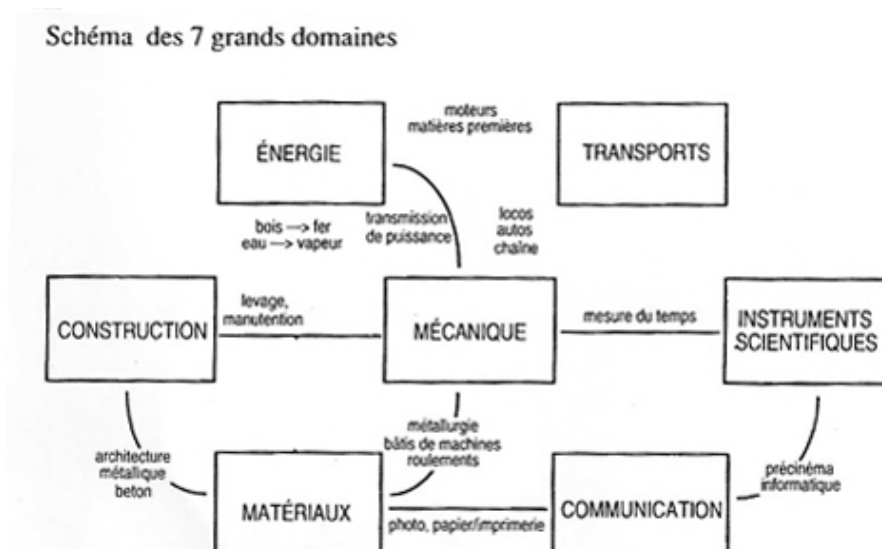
Schéma des 7 grands domaines

moteurs
matières premières

ÉNERGIE

TRANSPORTS

bois —> fer
eau —> vapeur

transmission
de puissance

locos
autos
chaîne

CONSTRUCTION

levage,
manutention

MÉCANIQUE

mesure du temps

INSTRUMENTS
SCIENTIFIQUES

métallurgie
bâtis de machines
roulements

architecture
métallique
beton

précinéma
informatique

MATÉRIAUX

photo, papier/imprimerie

COMMUNICATION